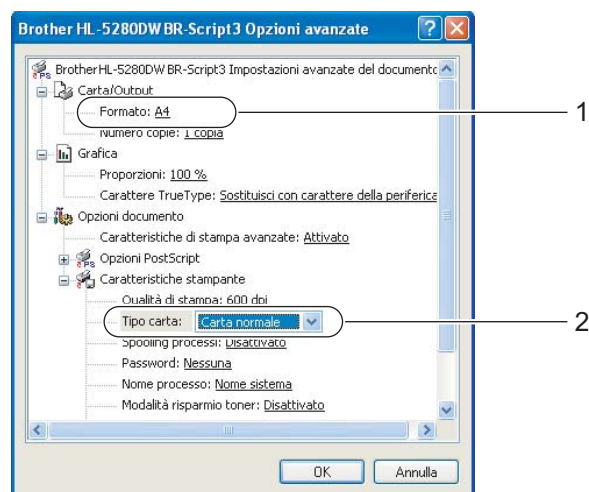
Brother HL-5280DW BR-Script3 Opzioni avanzate

Brother HL-5280DW BR-Script3 Impostazioni avanzate del documento
Carta/Output
Formato: A4
Numero copie: 1 copia
Grafica
Proporzioni: 100 %
Carattere TrueType: Sostituisci con carattere della periferica
Opzioni documento
Caratteristiche di stampa avanzate: Attivato
Opzioni PostScript
Caratteristiche stampante
Qualità di stampa: 600 dpi
Tipo carta: Carta normale
Spooling processi: Disattivato
Password: Nessuna
Nome processo: Nome sistema
Modalità risparmio toner: Disattivato

1
2

OK
Annulla